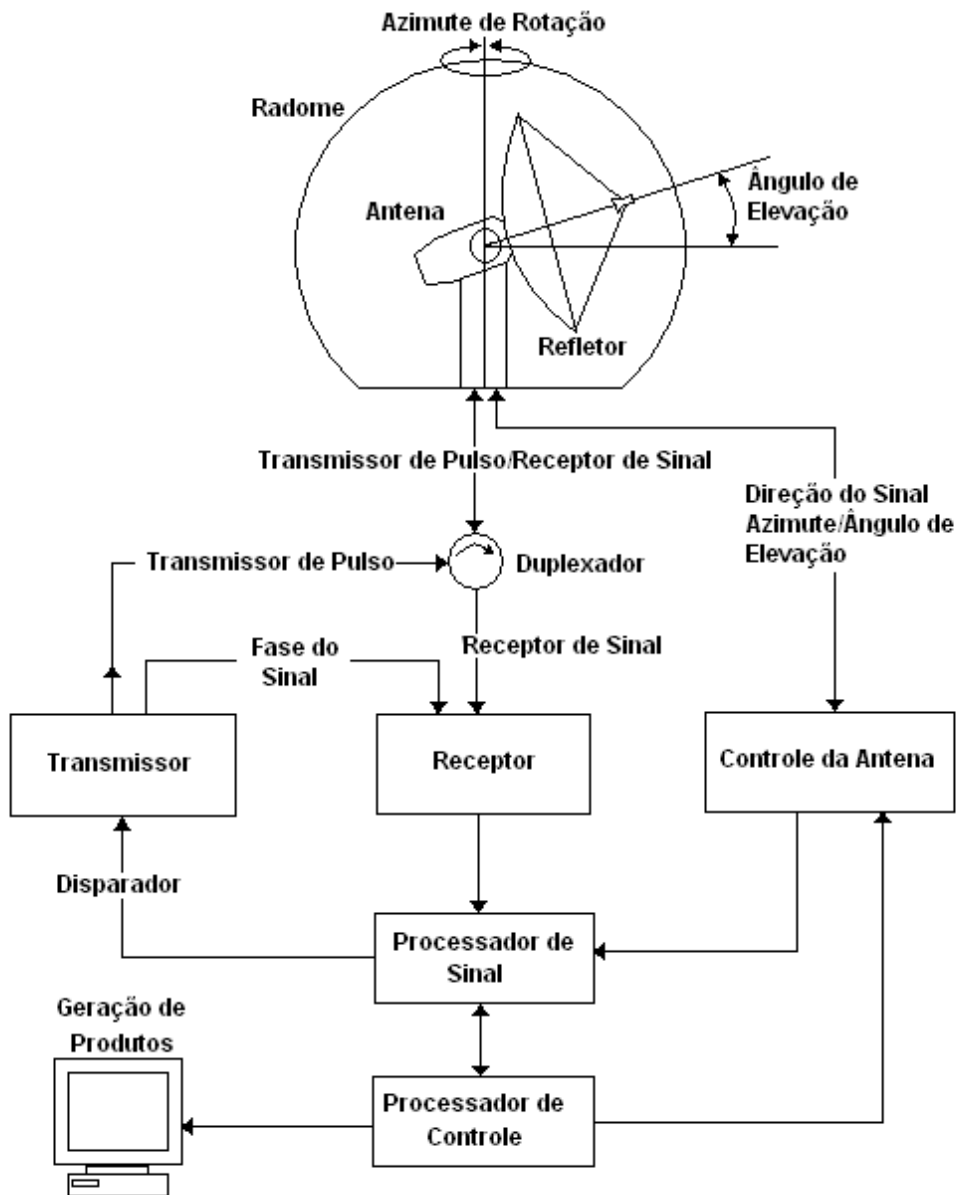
Azimute de Rotação

Radome

Antena

Ângulo de Elevação

Refletor

Transmissor de Pulso/Receptor de Sinal

Direção do Sinal Azimute/Ângulo de Elevação

Transmissor de Pulso

Duplexador

Fase do Sinal

Receptor de Sinal

Transmissor

Receptor

Controle da Antena

Disparador

Processador de Sinal

Geração de Produtos

Processador de Controle